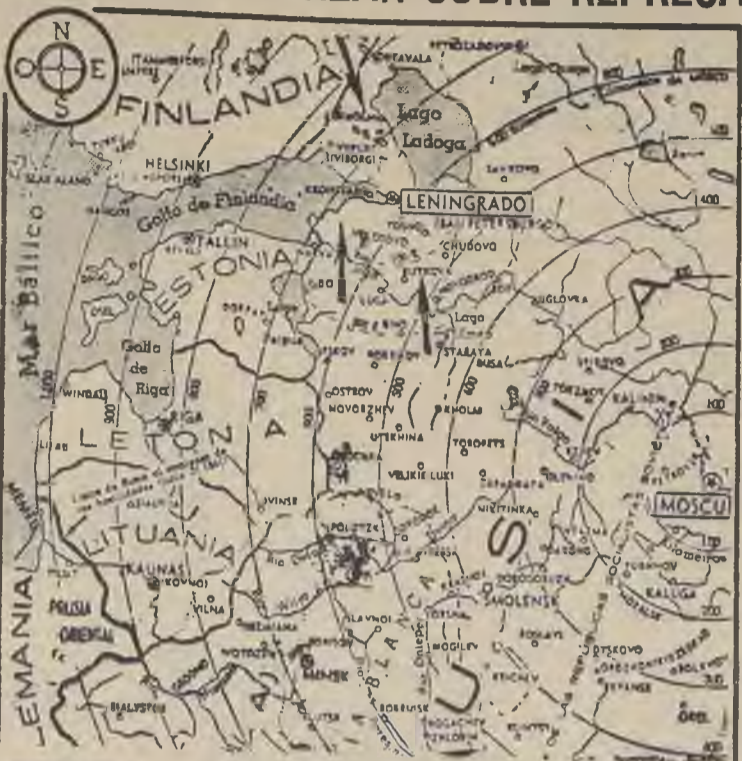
N
O E
S
FINLANDIA
Lago
Ladoga
HELSINKI
Golfo de Finlandia
LENINGRADO
TALLIN
ESTONIA
CHUDOVO
Lago
STARAYA
RUSA
Mar Báltico
Golfo
de
Riga
WINDAU
RIGA
OSTROV
NOVORZHEV
KHOLM
LETONIA
TOROPETS
VELIKIE LUKI
LITUANIA
KAUNAS
KOVNO
VILNA
POLOTZK
MOSCU
SMOLENSK
MOGILEV
KALUGA
MINSK
BIALYSTOK
BOBRUISK
LEMANIA
PRUSIA
ORIENTAL
BLANCA
RUSIA
300
400
900
1400
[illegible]